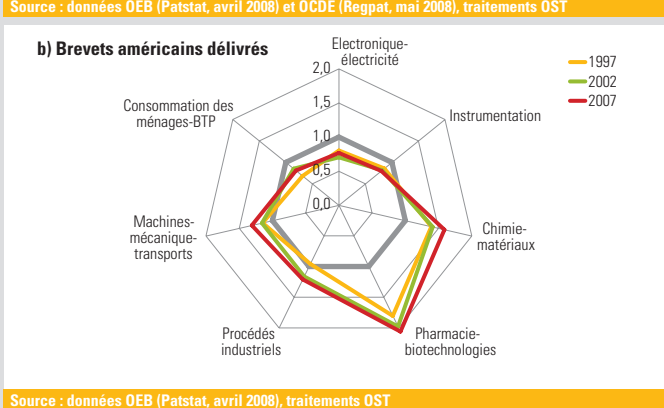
Source : données OEB (Patstat, avril 2008) et OCDE (Regpat, mai 2008), traitements OST

b) Brevets américains délivrés

Electronique-électricité

Instrumentation

Chimie-matériaux

Pharmacie-biotechnologies

Procédés industriels

Machines-mécanique-transports

Consommation des ménages-BTP

2,0
1,5
1,0
0,5
0,0

1997
2002
2007

Source : données OEB (Patstat, avril 2008), traitements OST